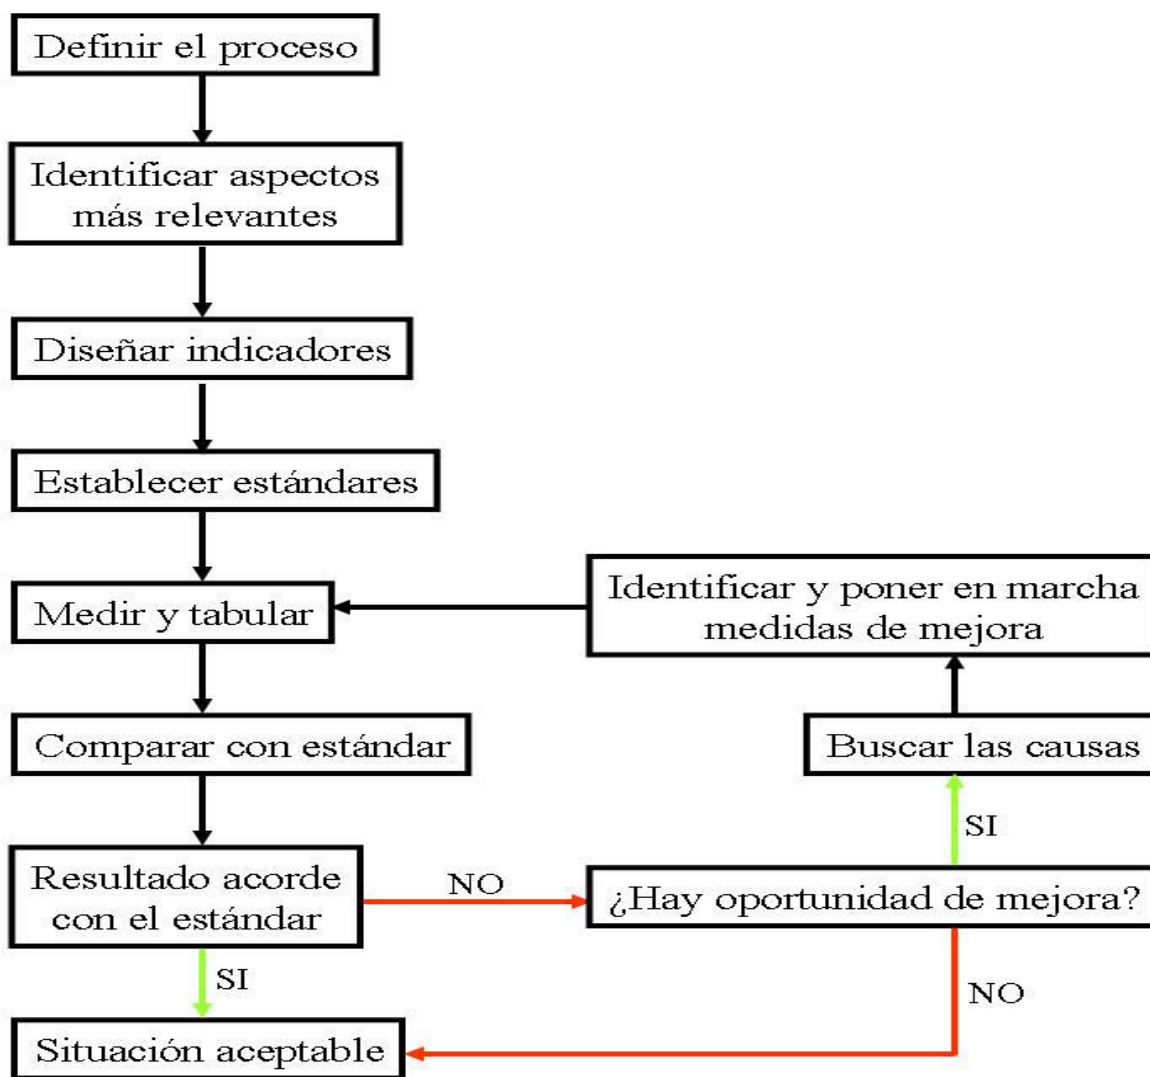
Definir el proceso

Identificar aspectos más relevantes

Diseñar indicadores

Establecer estándares

Medir y tabular

Identificar y poner en marcha medidas de mejora

Comparar con estándar

Buscar las causas

SI

Resultado acorde con el estándar

NO

¿Hay oportunidad de mejora?

SI

NO

Situación aceptable